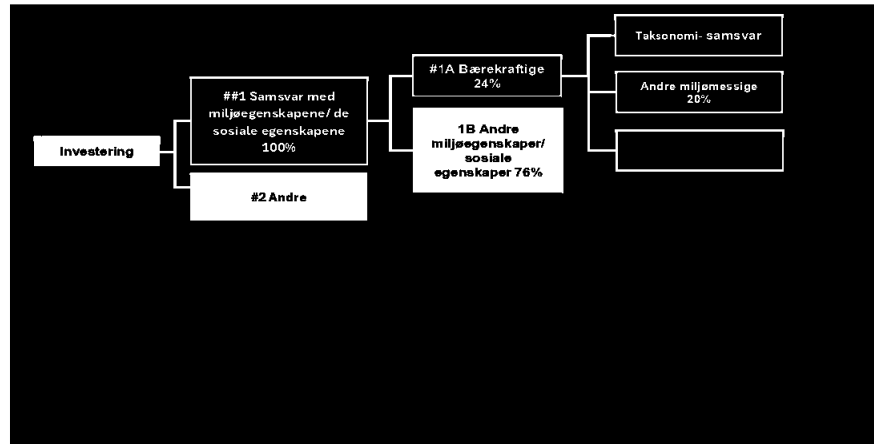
Investering

##1 Samsvar med miljøegenskapene/ de sosiale egenskapene 100%

#2 Andre

#1A Bærekraftige 24%

1B Andre miljøegenskaper/ sosiale egenskaper 76%

Taksonomi- samsvar

Andre miljømessige 20%